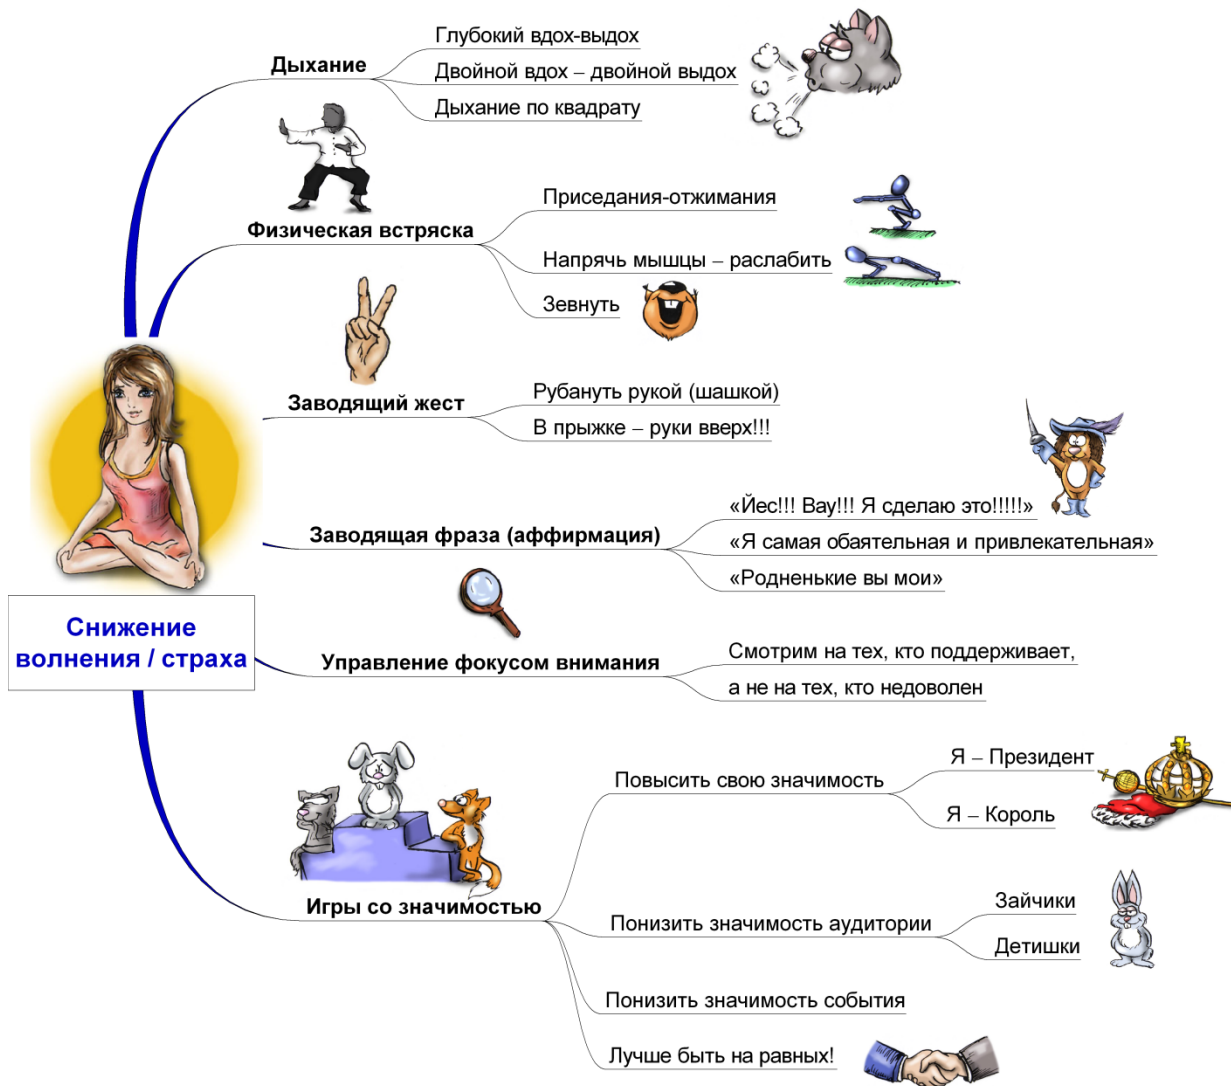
Снижение волнения / страха

Дыхание
Глубокий вдох-выдох
Двойной вдох – двойной выдох
Дыхание по квадрату

Физическая встряска
Приседания-отжимания
Напрячь мышцы – раслабить
Зевнуть

Заводящий жест
Рубануть рукой (шашкой)
В прыжке – руки вверх!!!

Заводящая фраза (аффирмация)
«Йес!!! Вау!!! Я сделаю это!!!!!»
«Я самая обаятельная и привлекательная»
«Родненькие вы мои»

Управление фокусом внимания
Смотрим на тех, кто поддерживает,
а не на тех, кто недоволен

Игры со значимостью
Повысить свою значимость
Я – Президент
Я – Король
Понизить значимость аудитории
Зайчики
Детишки
Понизить значимость события
Лучше быть на равных!